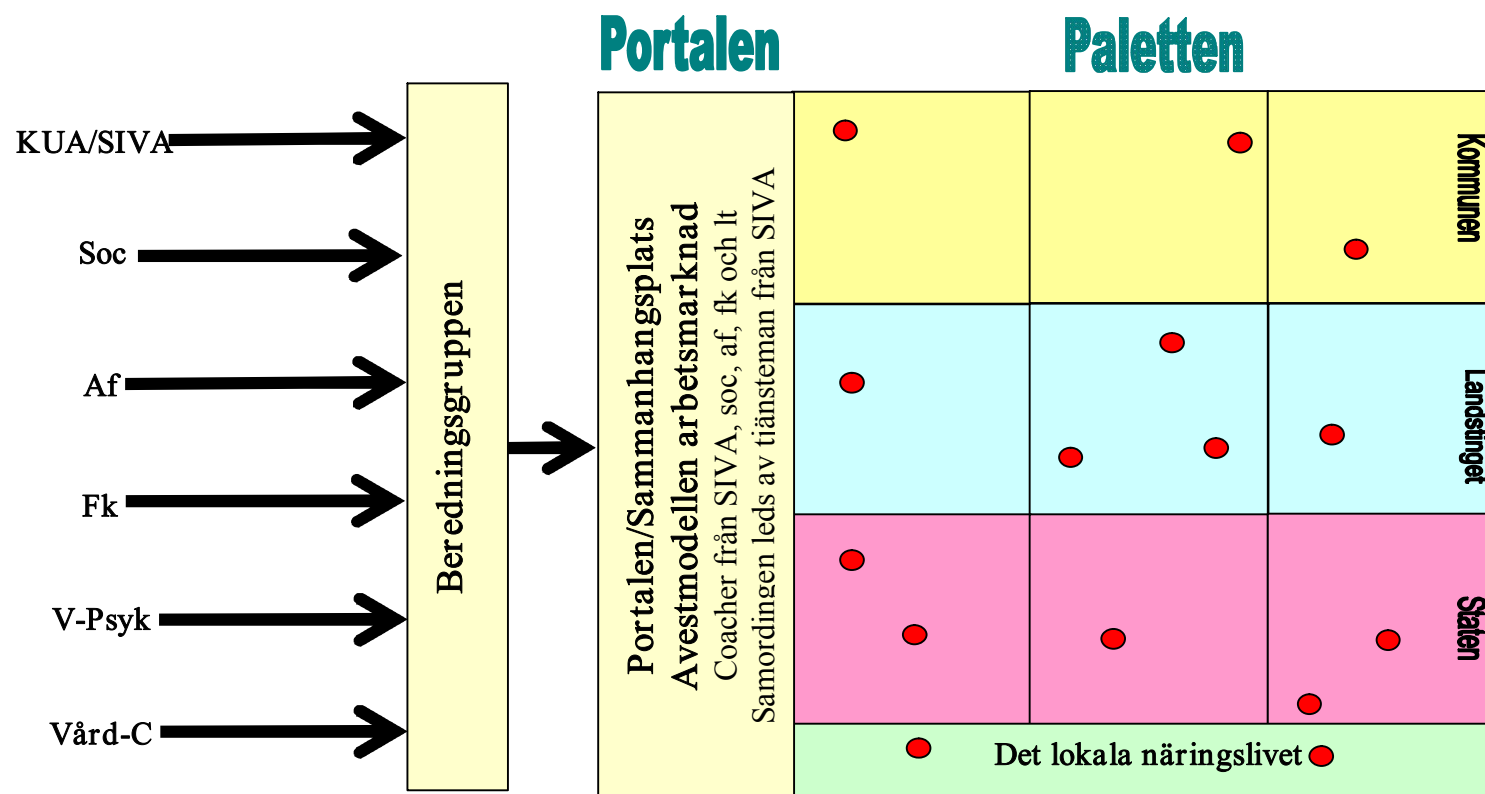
Portalen

Paletten

KUA/SIVA

Soc

Af

Fk

V-Psyk

Vård-C

Beredningsgruppen

Portalen/Sammanhangsplats
Avestmodellen arbetsmarknad
Coacher från SIVA, soc, af, fk och lt
Samordingen leds av tjänsteman från SIVA

Kommunen

Landstinget

Staten

Det lokala näringslivet